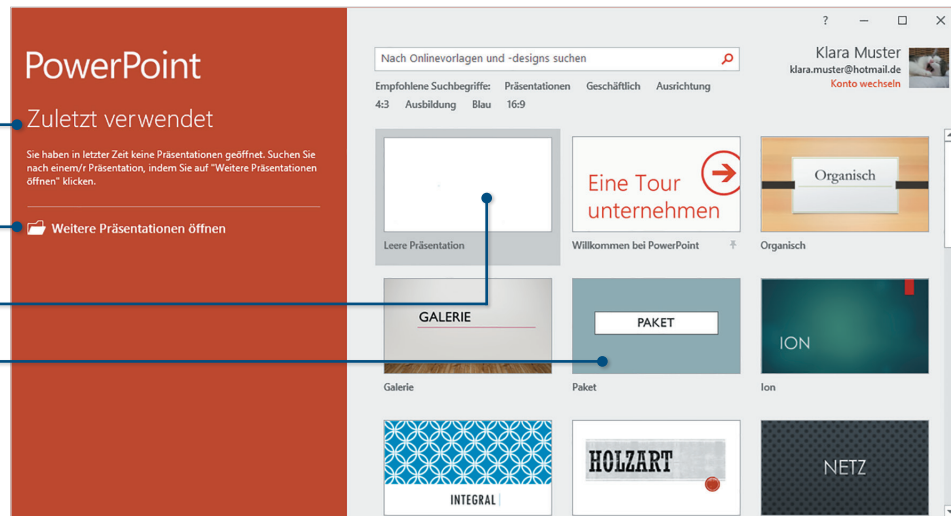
PowerPoint

Zuletzt verwendet

Sie haben in letzter Zeit keine Präsentationen geöffnet. Suchen Sie nach einem/r Präsentation, indem Sie auf "Weitere Präsentationen öffnen" klicken.

Weitere Präsentationen öffnen

?

Nach Onlinevorlagen und -designs suchen

Klara Muster
klara.muster@hotmail.de
Konto wechseln

Empfohlene Suchbegriffe: Präsentationen Geschäftlich Ausrichtung
4:3 Ausbildung Blau 16:9

Leere Präsentation

Eine Tour unternehmen

Willkommen bei PowerPoint

Organisch

Organisch

GALERIE

Galerie

PAKET

Paket

ION

Ion

INTEGRAL

HOLZART

NETZ